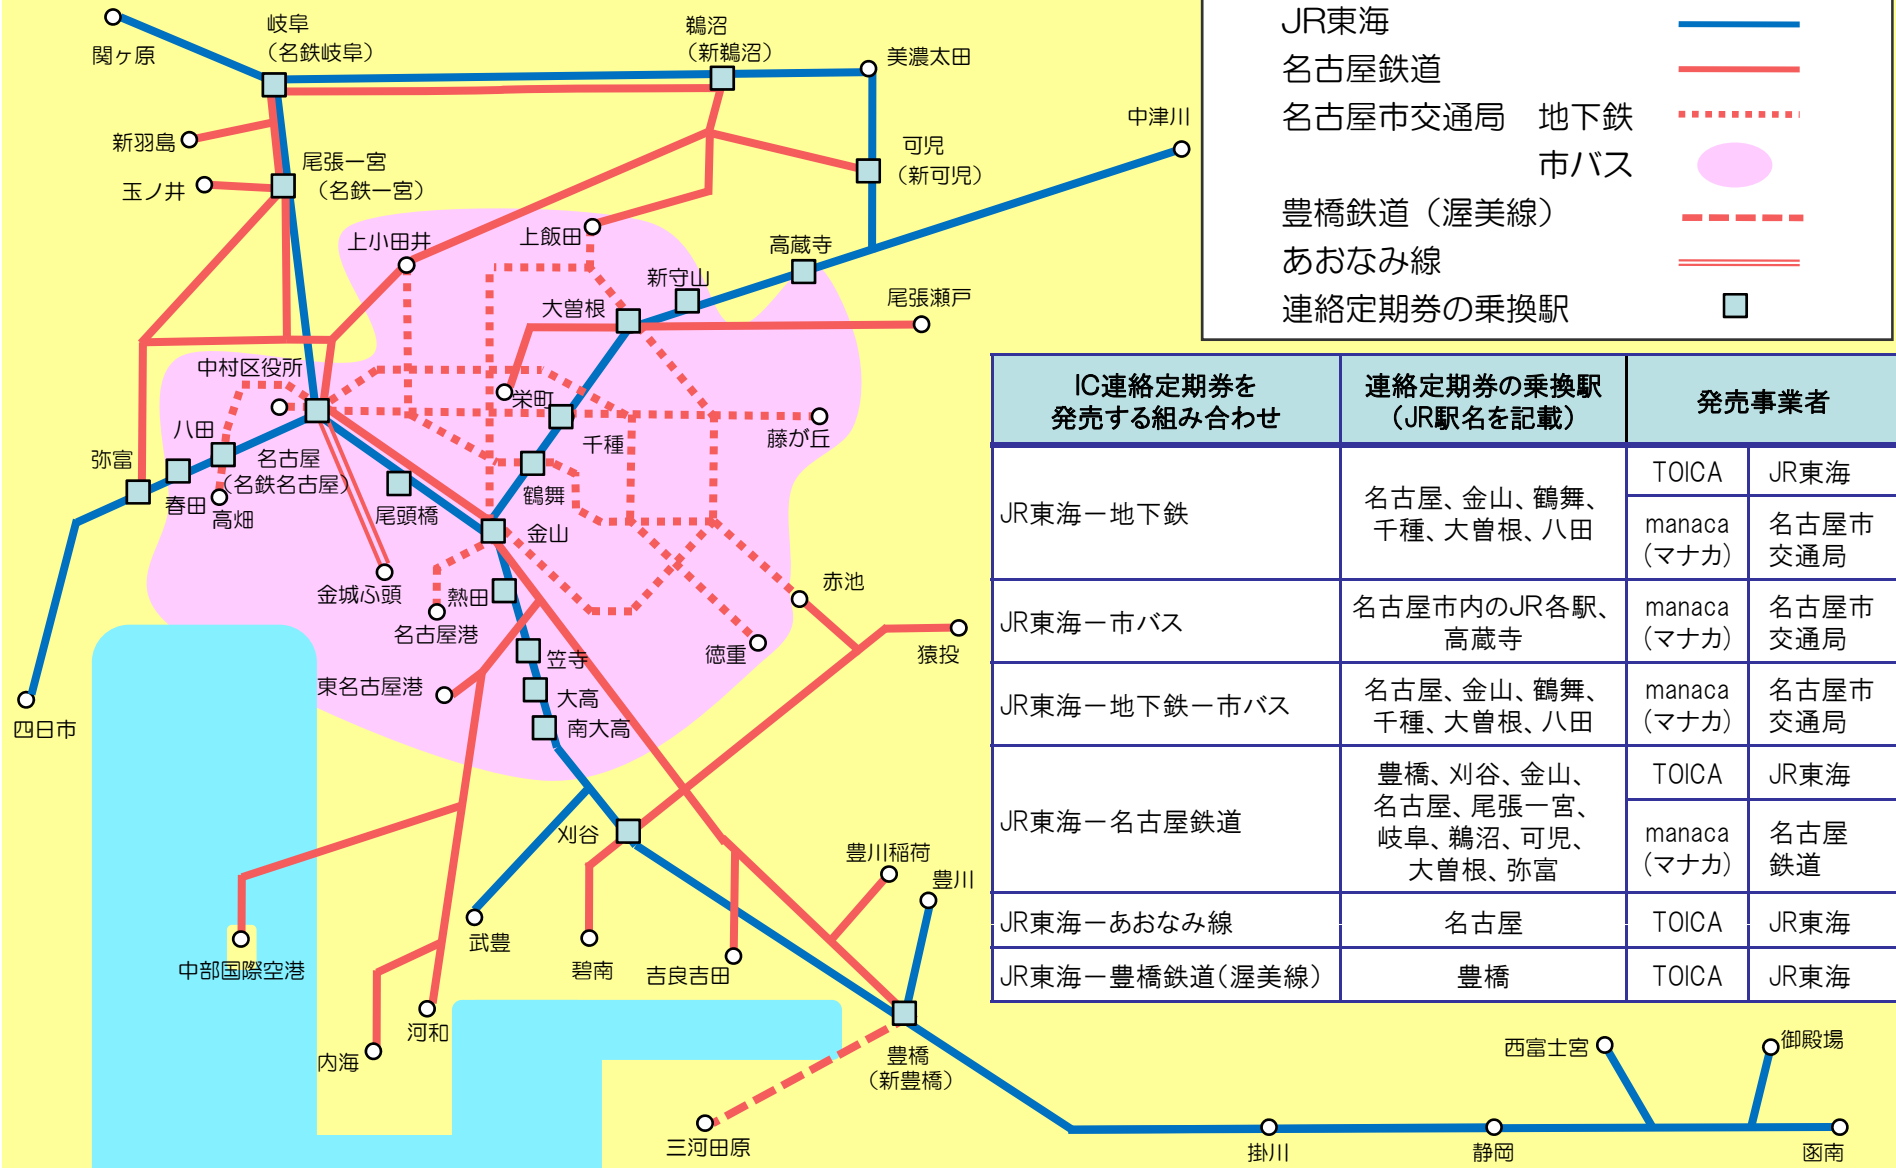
JR東海
名古屋鉄道
名古屋市交通局　地下鉄
市バス
豊橋鉄道（渥美線）
あおなみ線
連絡定期券の乗換駅

関ヶ原
岐阜（名鉄岐阜）
鵜沼（新鵜沼）
美濃太田
新羽島
尾張一宮（名鉄一宮）
玉ノ井
可児（新可児）
中津川
上小田井
上飯田
高蔵寺
新守山
大曽根
尾張瀬戸
中村区役所
栄町
八田
名古屋（名鉄名古屋）
千種
藤が丘
弥富
春田
高畑
尾頭橋
鶴舞
金山
金城ふ頭
熱田
赤池
名古屋港
徳重
猿投
笠寺
東名古屋港
大高
南大高
四日市
刈谷
豊川稲荷
豊川
武豊
碧南
吉良吉田
中部国際空港
河和
内海
豊橋（新豊橋）
三河田原
西富士宮
御殿場
掛川
静岡
函南

| IC連絡定期券を発売する組み合わせ | 連絡定期券の乗換駅（JR駅名を記載） | 発売事業者 | |
|---|---|---|---|
| JR東海ー地下鉄 | 名古屋、金山、鶴舞、千種、大曽根、八田 | TOICA | JR東海 |
| | | manaca（マナカ） | 名古屋市交通局 |
| JR東海ー市バス | 名古屋市内のJR各駅、高蔵寺 | manaca（マナカ） | 名古屋市交通局 |
| JR東海ー地下鉄ー市バス | 名古屋、金山、鶴舞、千種、大曽根、八田 | manaca（マナカ） | 名古屋市交通局 |
| JR東海ー名古屋鉄道 | 豊橋、刈谷、金山、名古屋、尾張一宮、岐阜、鵜沼、可児、大曽根、弥富 | TOICA | JR東海 |
| | | manaca（マナカ） | 名古屋鉄道 |
| JR東海ーあおなみ線 | 名古屋 | TOICA | JR東海 |
| JR東海ー豊橋鉄道（渥美線） | 豊橋 | TOICA | JR東海 |